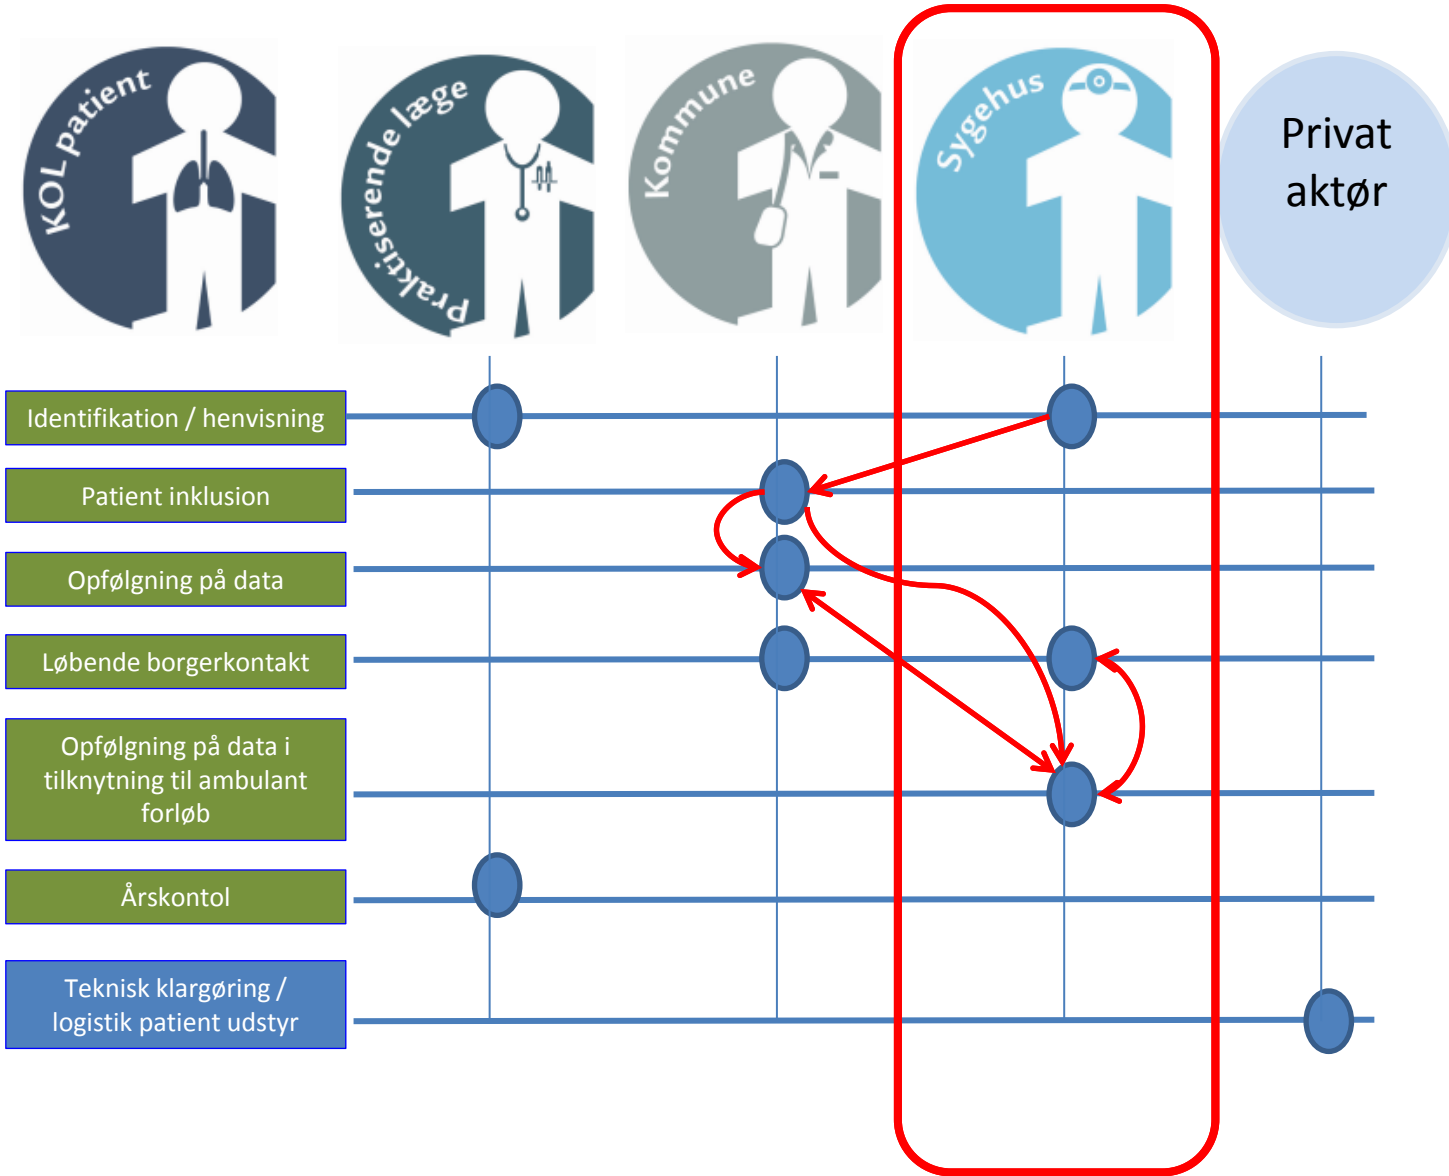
KOL patient

Praktiserende læge

Kommune

Sygehus

Privat aktør

Identifikation / henvisning

Patient inklusion

Opfølgning på data

Løbende borgerkontakt

Opfølgning på data i tilknytning til ambulant forløb

Årskontol

Teknisk klargøring / logistik patient udstyr